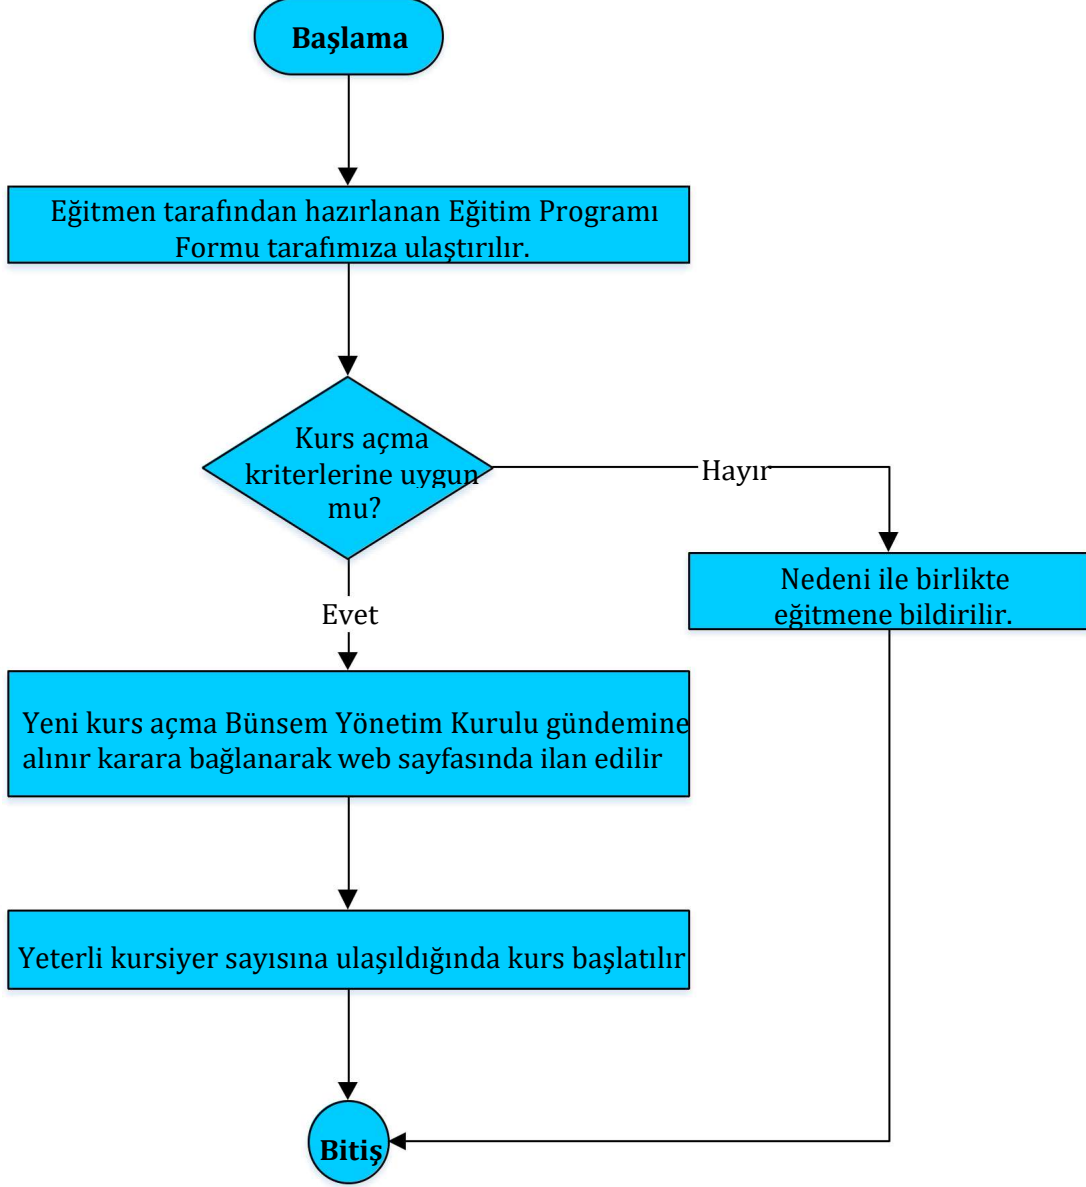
Başlama

Eğitmen tarafından hazırlanan Eğitim Programı Formu tarafımıza ulaştırılır.

Kurs açma kriterlerine uygun mu?

Hayır

Nedeni ile birlikte eğitmene bildirilir.

Evet

Yeni kurs açma Bünsem Yönetim Kurulu gündemine alınır karara bağlanarak web sayfasında ilan edilir

Yeterli kursiyer sayısına ulaşıldığında kurs başlatılır

Bitiş